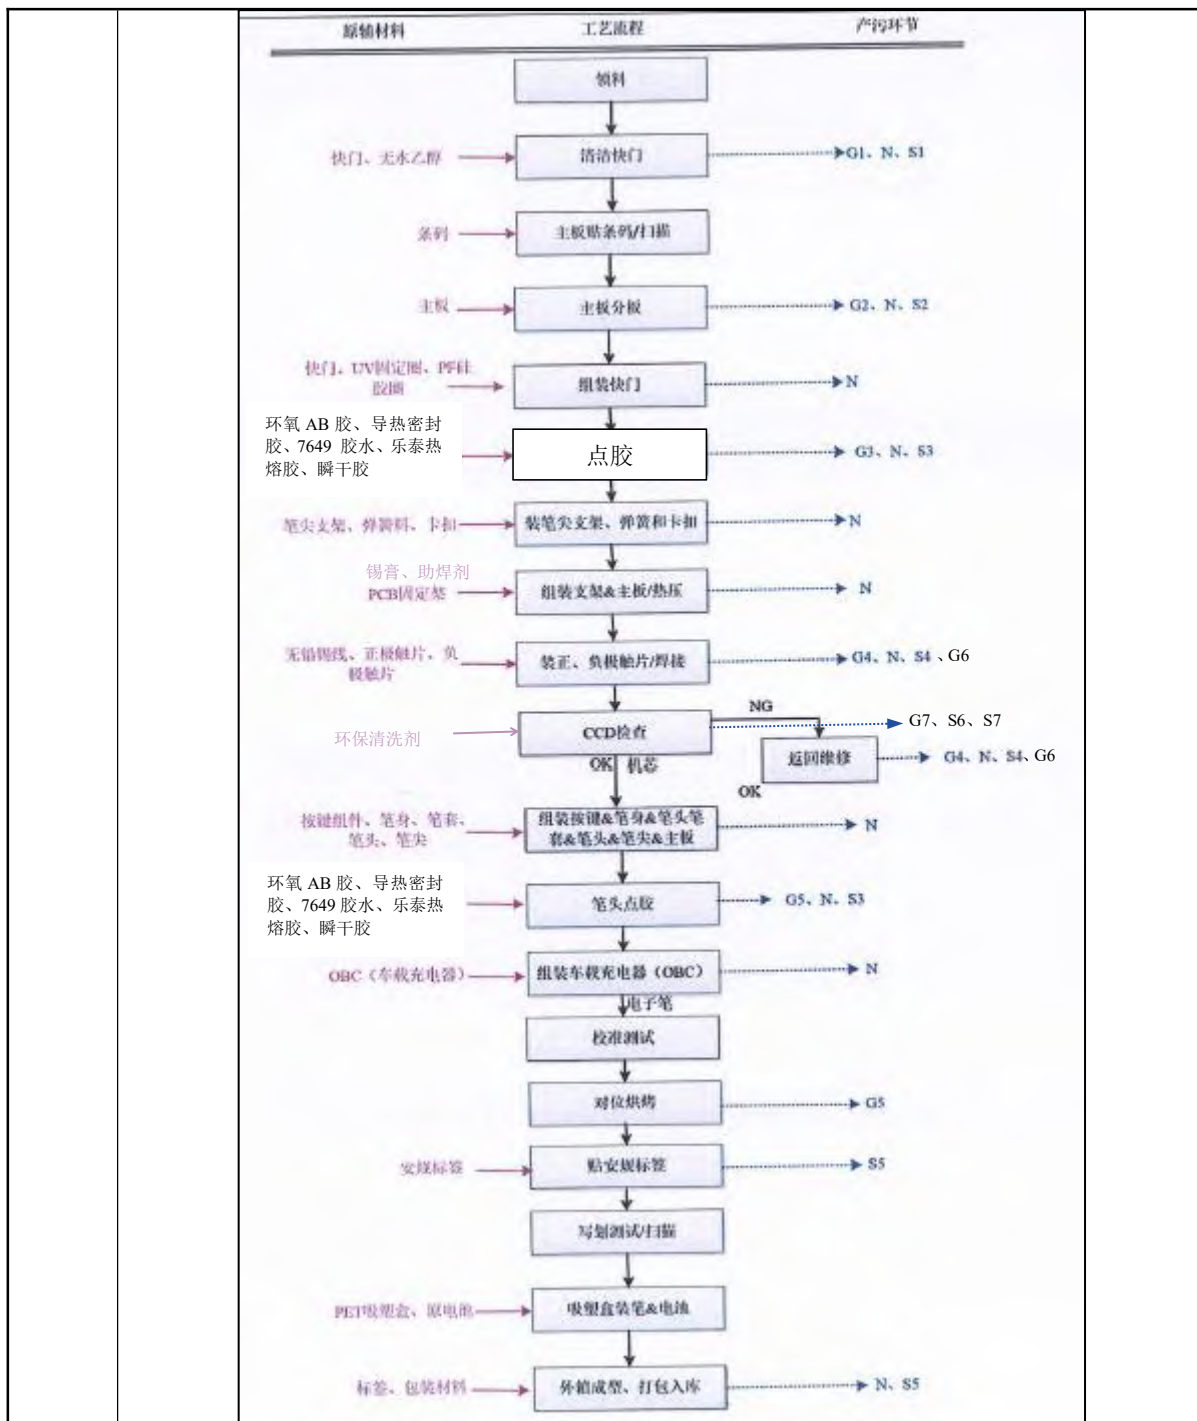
原辅材料 工艺流程 产污环节

领料

快门、无水乙醇 → 清洁快门 → G1、N、S1

条码 → 主板贴条码/扫描

主板 → 主板分板 → G2、N、S2

快门、UV固定胶、PF硅胶圈 → 组装快门 → N

环氧 AB 胶、导热密封胶、7649 胶水、乐泰热熔胶、瞬干胶 → 点胶 → G3、N、S3

笔尖支架、弹簧料、卡扣 → 装笔尖支架、弹簧和卡扣 → N

锡膏、助焊剂 PCB固定架 → 组装支架&主板/热压 → N

无铅锡线、正极触片、负极触片 → 装正、负极触片/焊接 → G4、N、S4、G6

环保清洗剂 → CCD检查 NG → G7、S6、S7

返回维修 → G4、N、S4、G6

OK 机芯

OK

按键组件、笔身、笔套、笔头、笔尖 → 组装按键&笔身&笔头笔套&笔头&笔尖&主板 → N

环氧 AB 胶、导热密封胶、7649 胶水、乐泰热熔胶、瞬干胶 → 笔头点胶 → G5、N、S3

OBC（车载充电器） → 组装车载充电器（OBC） → N

电子笔

校准测试

对位烘烤 → G5

安规标签 → 贴安规标签 → S5

写划测试/扫描

PET吸塑盒、原电池 → 吸塑盒装笔&电池

标签、包装材料 → 外箱成型、打包入库 → N、S5